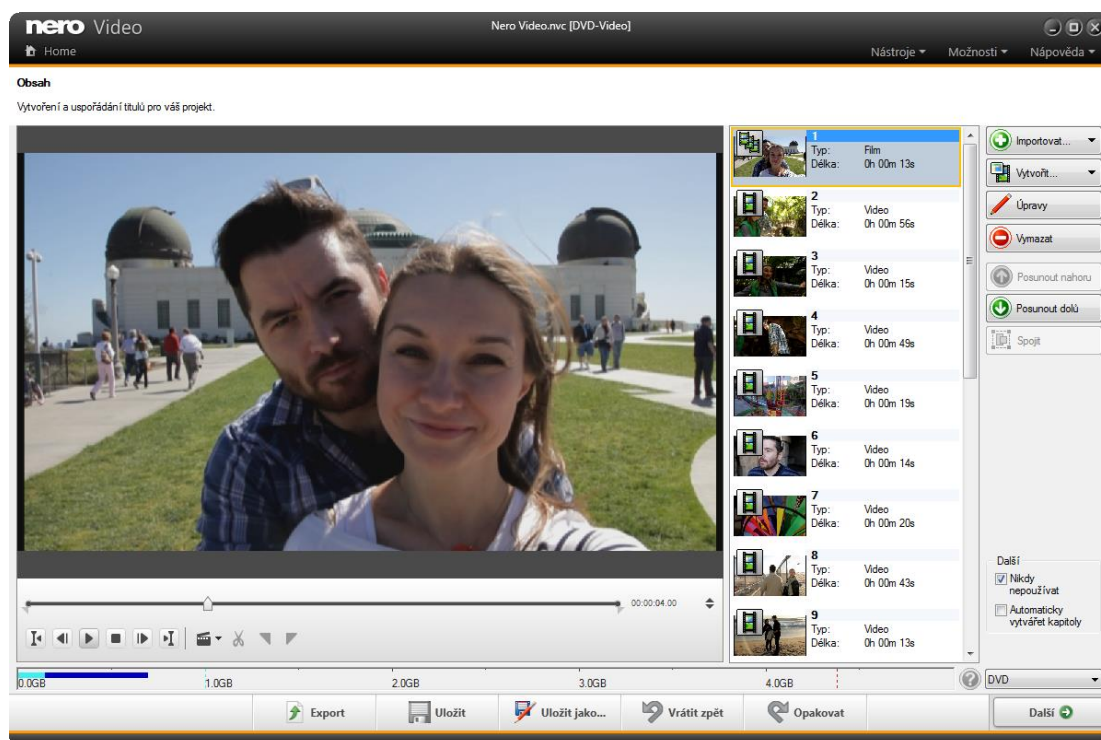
nero Video

Nero Video.nvc [DVD-Video]

Home

Nástroje ▾ Možnosti ▾ Nápověda ▾

Obsah

Vytvoření a uspořádání titulů pro váš projekt.

| # | Typ: | Délka: |
|---|---|---|
| 1 | Film | 0h 00m 13s |
| 2 | Video | 0h 00m 56s |
| 3 | Video | 0h 00m 15s |
| 4 | Video | 0h 00m 49s |
| 5 | Video | 0h 00m 19s |
| 6 | Video | 0h 00m 14s |
| 7 | Video | 0h 00m 20s |
| 8 | Video | 0h 00m 43s |
| 9 | Video | 0h 00m 13s |

Importovat...

Vytvořit...

Úpravy

Vymazat

Posunout nahoru

Posunout dolů

Spojit

Další

Nikdy nepoužívat

Automaticky vytvářet kapitoly

00:00:04.00

0.0GB 1.0GB 2.0GB 3.0GB 4.0GB

DVD

Export

Uložit

Uložit jako...

Vrátit zpět

Opakovat

Další